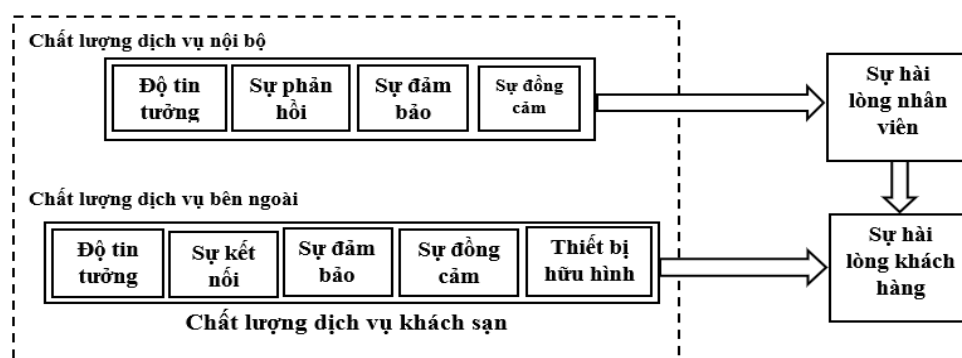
Chất lượng dịch vụ nội bộ

Độ tin tưởng

Sự phản hồi

Sự đảm bảo

Sự đồng cảm

Sự hài lòng nhân viên

Chất lượng dịch vụ bên ngoài

Độ tin tưởng

Sự kết nối

Sự đảm bảo

Sự đồng cảm

Thiết bị hữu hình

Sự hài lòng khách hàng

Chất lượng dịch vụ khách sạn